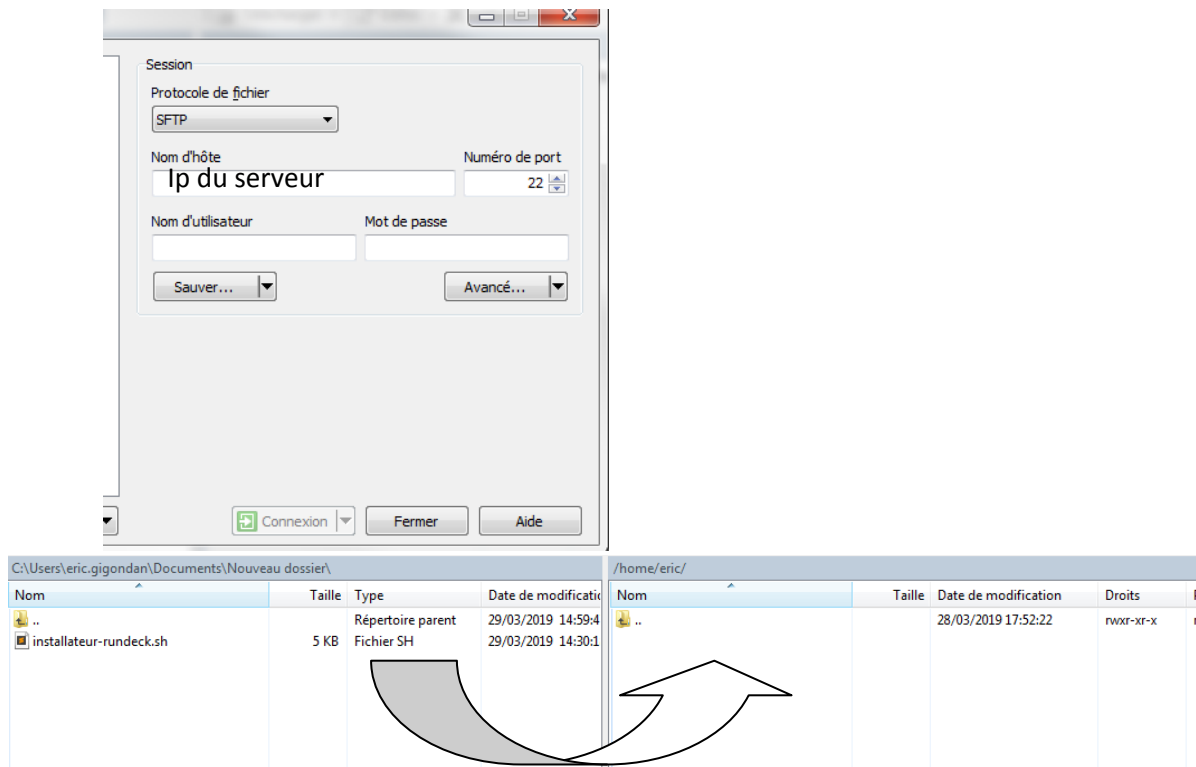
Session
Protocole de fichier
SFTP
Nom d'hôte
Ip du serveur
Numéro de port
22
Nom d'utilisateur
Mot de passe
Sauver...
Avancé...
Connexion
Fermer
Aide

C:\Users\eric.gigondan\Documents\Nouveau dossier\

| Nom | Taille | Type | Date de modificatio |
|---|---|---|---|
| .. | | Répertoire parent | 29/03/2019 14:59:4 |
| installateur-rundeck.sh | 5 KB | Fichier SH | 29/03/2019 14:30:1 |

/home/eric/

| Nom | Taille | Date de modification | Droits |
|---|---|---|---|
| .. | | 28/03/2019 17:52:22 | rwxr-xr-x |